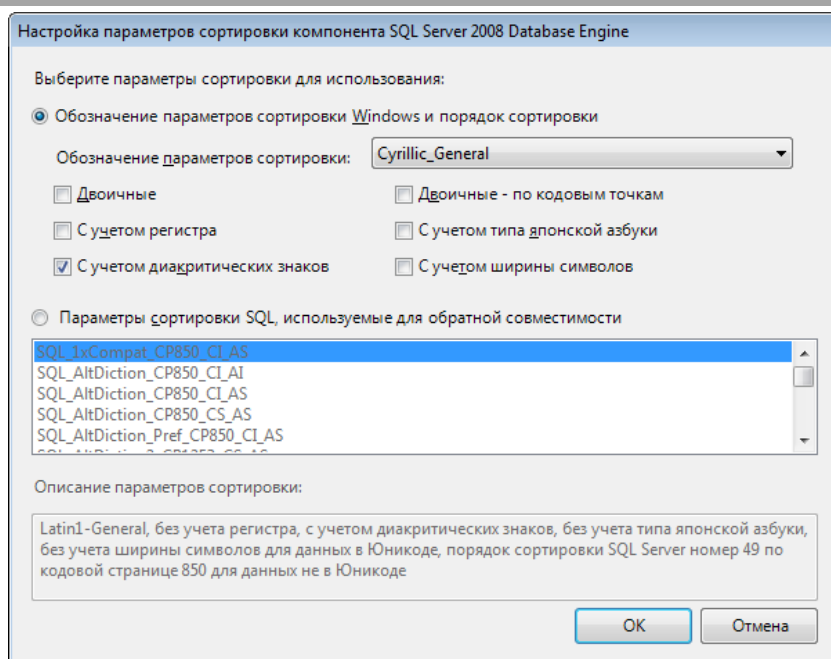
Настройка параметров сортировки компонента SQL Server 2008 Database Engine

Выберите параметры сортировки для использования:

Обозначение параметров сортировки Windows и порядок сортировки

Обозначение параметров сортировки: Cyrillic_General

Двоичные

Двоичные - по кодовым точкам

С учетом регистра

С учетом типа японской азбуки

С учетом диакритических знаков

С учетом ширины символов

Параметры сортировки SQL, используемые для обратной совместимости

SQL_1xCompat_CP850_CI_AS
SQL_AltDiction_CP850_CI_AI
SQL_AltDiction_CP850_CI_AS
SQL_AltDiction_CP850_CS_AS
SQL_AltDiction_Pref_CP850_CI_AS
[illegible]

Описание параметров сортировки:

Latin1-General, без учета регистра, с учетом диакритических знаков, без учета типа японской азбуки, без учета ширины символов для данных в Юникоде, порядок сортировки SQL Server номер 49 по кодовой странице 850 для данных не в Юникоде

OK

Отмена